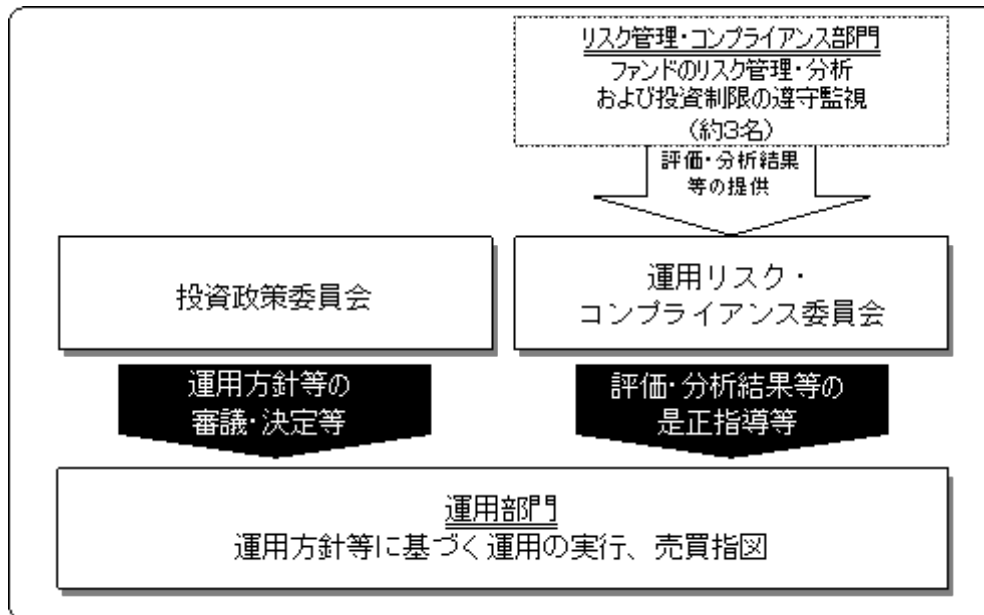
リスク管理・コンプライアンス部門
ファンドのリスク管理・分析
および投資制限の遵守監視
（約3名）

評価・分析結果
等の提供

投資政策委員会

運用リスク・
コンプライアンス委員会

運用方針等の
審議・決定等

評価・分析結果等の
是正指導等

運用部門
運用方針等に基づく運用の実行、売買指図